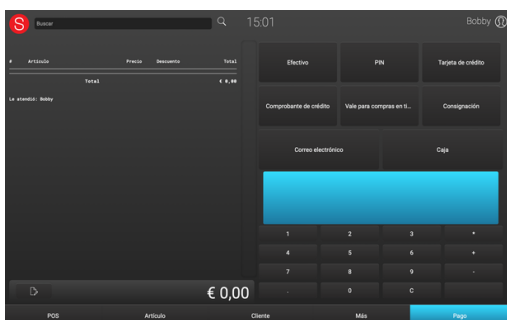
S Buscar

15:01

Bobby

| # | Artículo | Precio | Descuento | Total |
|---|---|---|---|---|
| | Total | | | € 0,00 |

Le atendió: Bobby

Efectivo
PIN
Tarjeta de crédito
Comprobante de crédito
Vale para compras en ti...
Consignación
Correo electrónico
Caja

1 2 3 *
4 5 6 +
7 8 9 -
. 0 C

€ 0,00

POS
Artículo
Cliente
Más
Pago